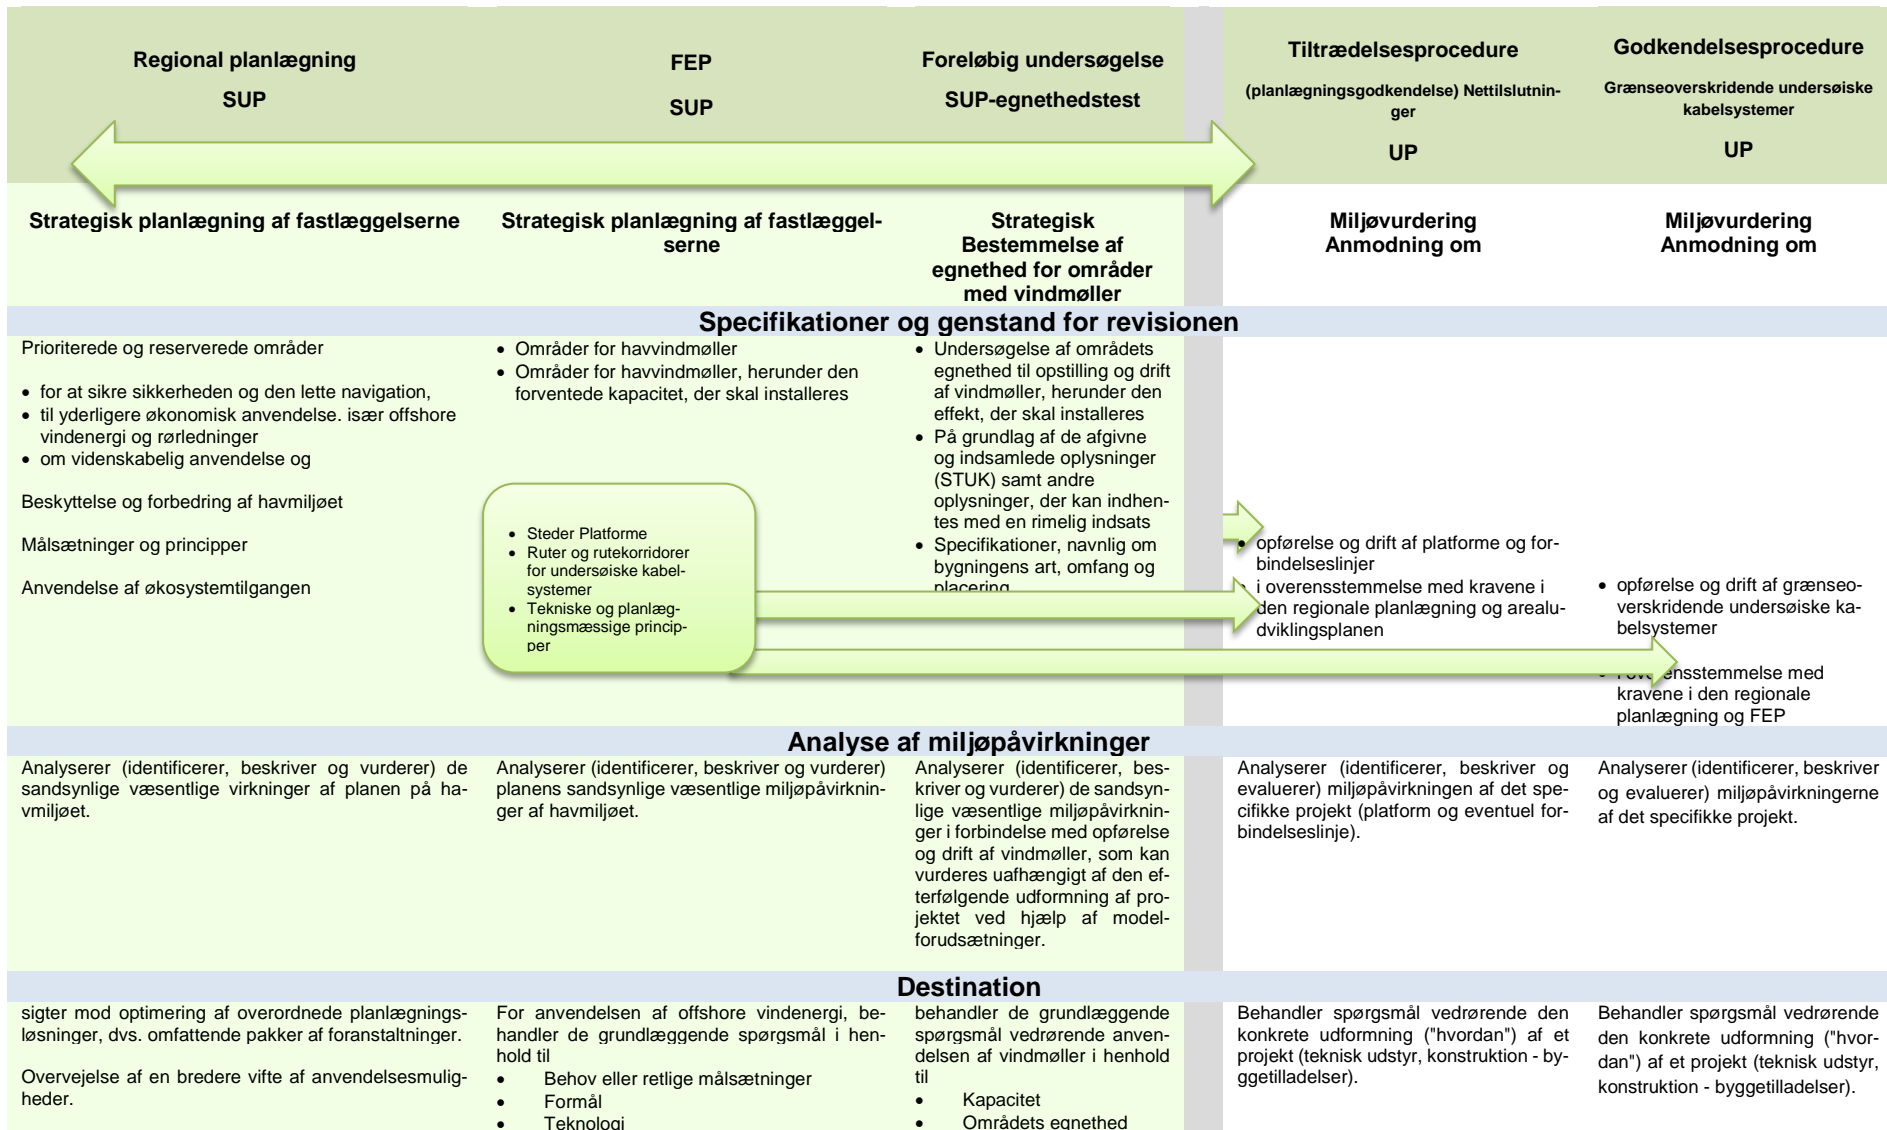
Regional planlægning
SUP

FEP
SUP

Foreløbig undersøgelse
SUP-egnethedstest

Tiltrædelsesprocedure
(planlægningsgodkendelse) Nettilslutninger
UP

Godkendelsesprocedure
Grænseoverskridende undersøiske kabelsystemer
UP

Strategisk planlægning af fastlæggelserne

Strategisk planlægning af fastlæggelserne

Strategisk Bestemmelse af egnethed for områder med vindmøller

Miljøvurdering Anmodning om

Miljøvurdering Anmodning om

Specifikationer og genstand for revisionen

Prioriterede og reserverede områder

- for at sikre sikkerheden og den lette navigation,
- til yderligere økonomisk anvendelse. især offshore vindenergi og rørledninger
- om videnskabelig anvendelse og

Beskyttelse og forbedring af havmiljøet

Målsætninger og principper

Anvendelse af økosystemtilgangen

- Områder for havvindmøller
- Områder for havvindmøller, herunder den forventede kapacitet, der skal installeres

- Steder Platforme
- Ruter og rutekorridorer for undersøiske kabelsystemer
- Tekniske og planlægningsmæssige principper

- Undersøgelse af områdets egnethed til opstilling og drift af vindmøller, herunder den effekt, der skal installeres
- På grundlag af de afgivne og indsamlede oplysninger (STUK) samt andre oplysninger, der kan indhentes med en rimelig indsats
- Specifikationer, navnlig om bygningens art, omfang og placering

- opførelse og drift af platforme og forbindelseslinjer
i overensstemmelse med kravene i den regionale planlægning og arealudviklingsplanen

- opførelse og drift af grænseoverskridende undersøiske kabelsystemer
- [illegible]ensstemmelse med kravene i den regionale planlægning og FEP

Analyse af miljøpåvirkninger

Analyserer (identificerer, beskriver og vurderer) de sandsynlige væsentlige virkninger af planen på havmiljøet.

Analyserer (identificerer, beskriver og vurderer) planens sandsynlige væsentlige miljøpåvirkninger af havmiljøet.

Analyserer (identificerer, beskriver og vurderer) de sandsynlige væsentlige miljøpåvirkninger i forbindelse med opførelse og drift af vindmøller, som kan vurderes uafhængigt af den efterfølgende udformning af projektet ved hjælp af modelforudsætninger.

Analyserer (identificerer, beskriver og evaluerer) miljøpåvirkningen af det specifikke projekt (platform og eventuel forbindelseslinje).

Analyserer (identificerer, beskriver og evaluerer) miljøpåvirkningerne af det specifikke projekt.

Destination

sigter mod optimering af overordnede planlægningsløsninger, dvs. omfattende pakker af foranstaltninger.

Overvejelse af en bredere vifte af anvendelsesmuligheder.

For anvendelsen af offshore vindenergi, behandler de grundlæggende spørgsmål i henhold til
- Behov eller retlige målsætninger
- Formål
- Teknologi

behandler de grundlæggende spørgsmål vedrørende anvendelsen af vindmøller i henhold til
- Kapacitet
- Områdets egnethed

Behandler spørgsmål vedrørende den konkrete udformning ("hvordan") af et projekt (teknisk udstyr, konstruktion - byggetilladelser).

Behandler spørgsmål vedrørende den konkrete udformning ("hvordan") af et projekt (teknisk udstyr, konstruktion - byggetilladelser).